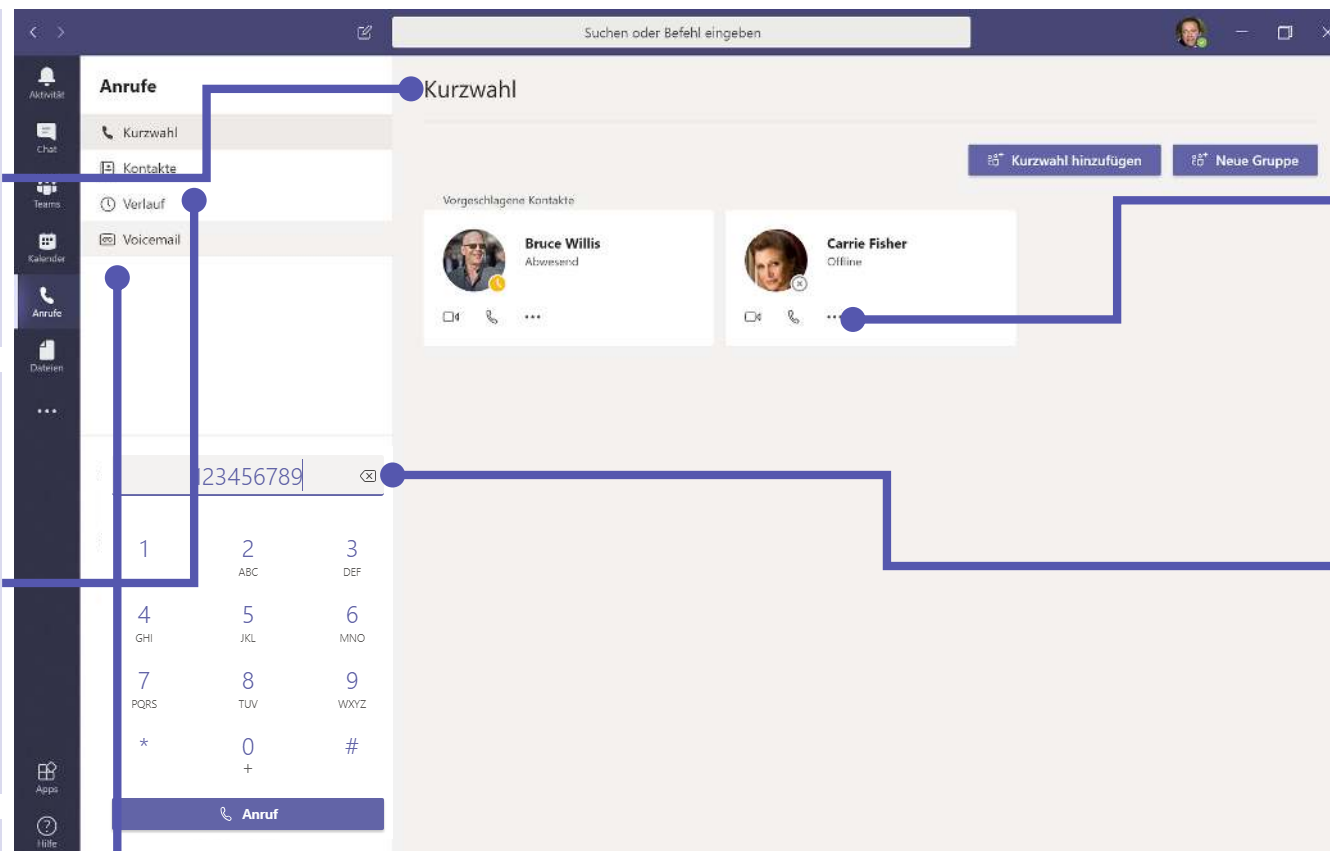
Suchen oder Befehl eingeben

Aktivität
Chat
Teams
Kalender
Anrufe
Dateien
...
Apps
Hilfe

Anrufe
Kurzwahl
Kontakte
Verlauf
Voicemail

Kurzwahl

Kurzwahl hinzufügen
Neue Gruppe

Vorgeschlagene Kontakte

Bruce Willis
Abwesend

Carrie Fisher
Offline

123456789

1
2 ABC
3 DEF
4 GHI
5 JKL
6 MNO
7 PQRS
8 TUV
9 WXYZ
*
0 +
#

Anruf